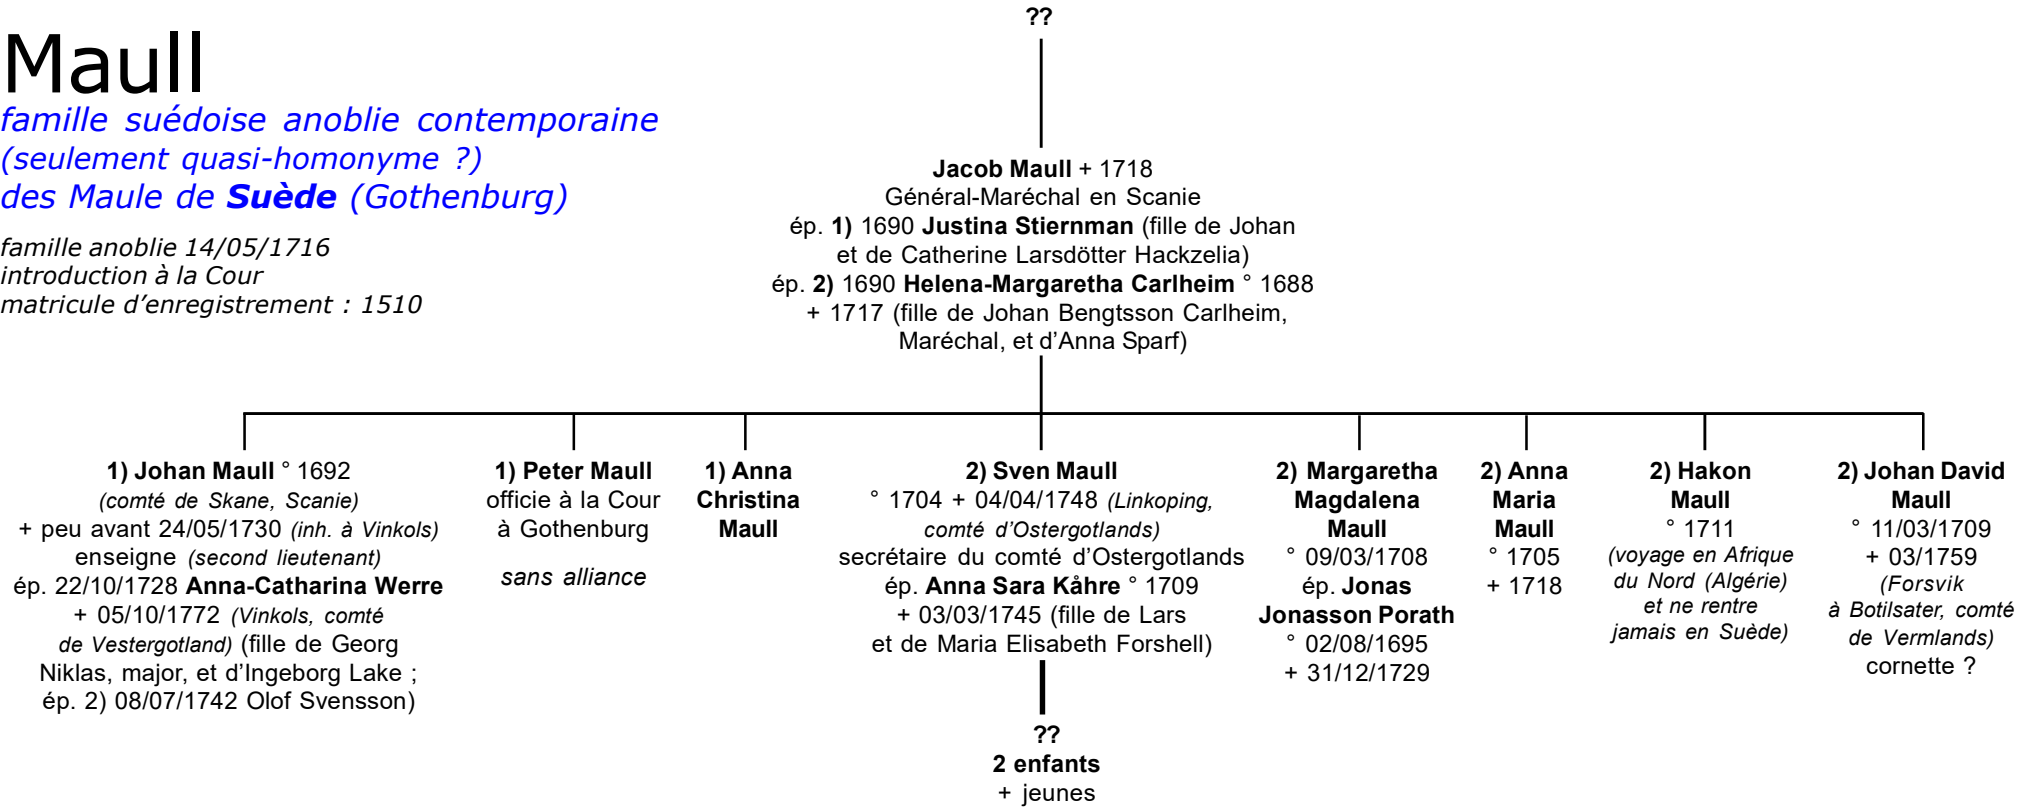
Maull
famille suédoise anoblie contemporaine (seulement quasi-homonyme ?) des Maule de Suède (Gothenburg)

famille anoblie 14/05/1716
introduction à la Cour
matricule d'enregistrement : 1510

??

Jacob Maull + 1718
Général-Maréchal en Scanie
ép. 1) 1690 Justina Stiernman (fille de Johan et de Catherine Larsdötter Hackzelia)
ép. 2) 1690 Helena-Margaretha Carlheim ° 1688 + 1717 (fille de Johan Bengtsson Carlheim, Maréchal, et d'Anna Sparf)

1) Johan Maull ° 1692 (comté de Skane, Scanie) + peu avant 24/05/1730 (inh. à Vinkols) enseigne (second lieutenant) ép. 22/10/1728 Anna-Catharina Werre + 05/10/1772 (Vinkols, comté de Vestergotland) (fille de Georg Niklas, major, et d'Ingeborg Lake ; ép. 2) 08/07/1742 Olof Svensson)

1) Peter Maull officie à la Cour à Gothenburg

sans alliance

1) Anna Christina Maull

2) Sven Maull ° 1704 + 04/04/1748 (Linkoping, comté d'Ostergotlands) secrétaire du comté d'Ostergotlands ép. Anna Sara Kåhre ° 1709 + 03/03/1745 (fille de Lars et de Maria Elisabeth Forshell)

??
2 enfants
+ jeunes

2) Margaretha Magdalena Maull ° 09/03/1708 ép. Jonas Jonasson Porath ° 02/08/1695 + 31/12/1729

2) Anna Maria Maull ° 1705 + 1718

2) Hakon Maull ° 1711 (voyage en Afrique du Nord (Algérie) et ne rentre jamais en Suède)

2) Johan David Maull ° 11/03/1709 + 03/1759 (Forsvik à Botilsater, comté de Vermlands) cornette ?